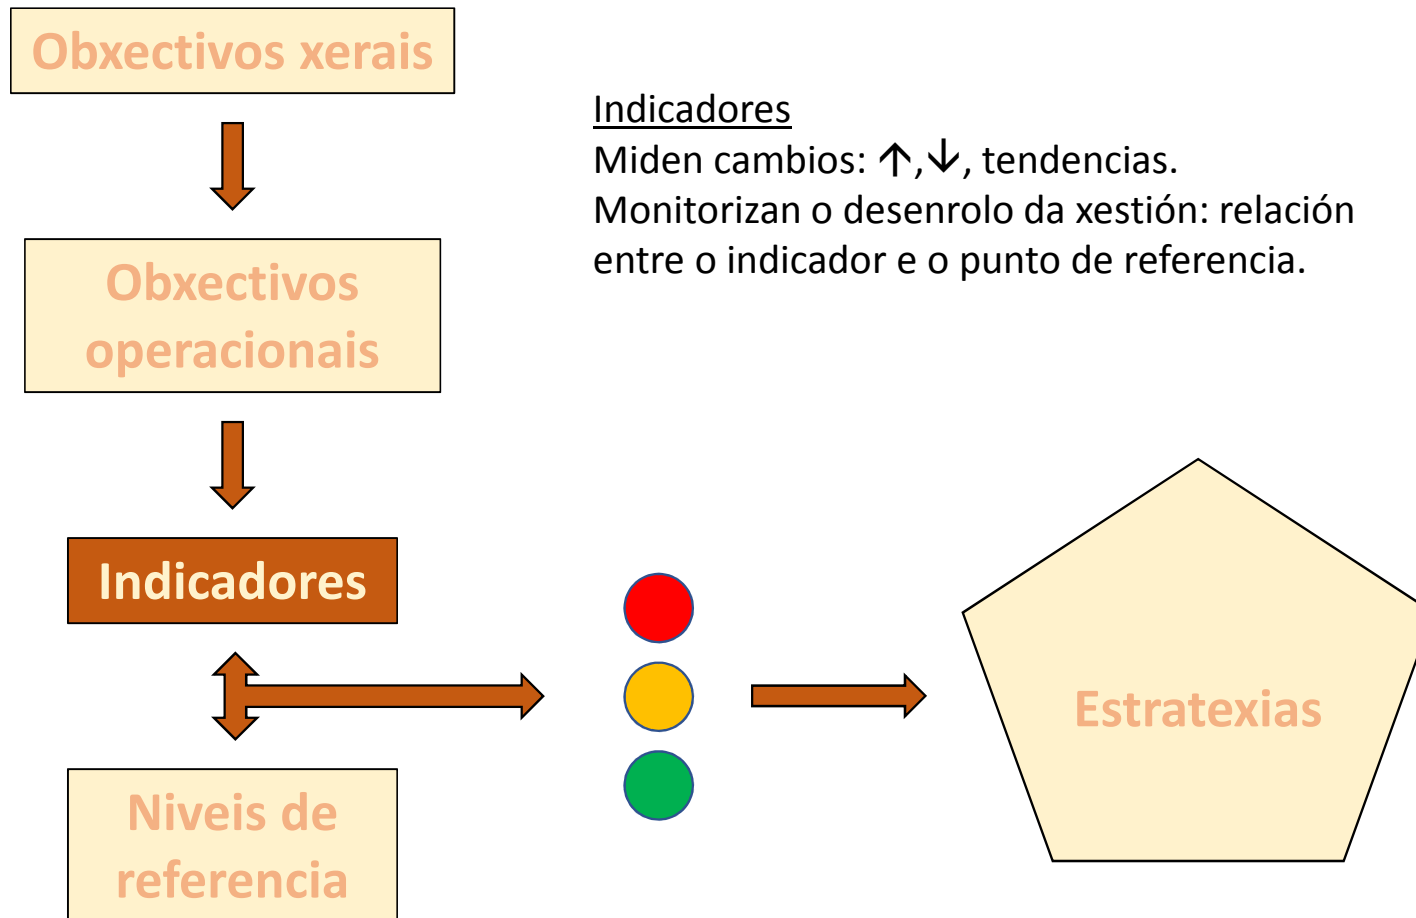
Obxectivos xerais

Obxectivos operacionais

Indicadores

Niveis de referencia

Indicadores
Miden cambios: ↑,↓, tendencias.
Monitorizan o desenrolo da xestión: relación entre o indicador e o punto de referencia.

Estratexias